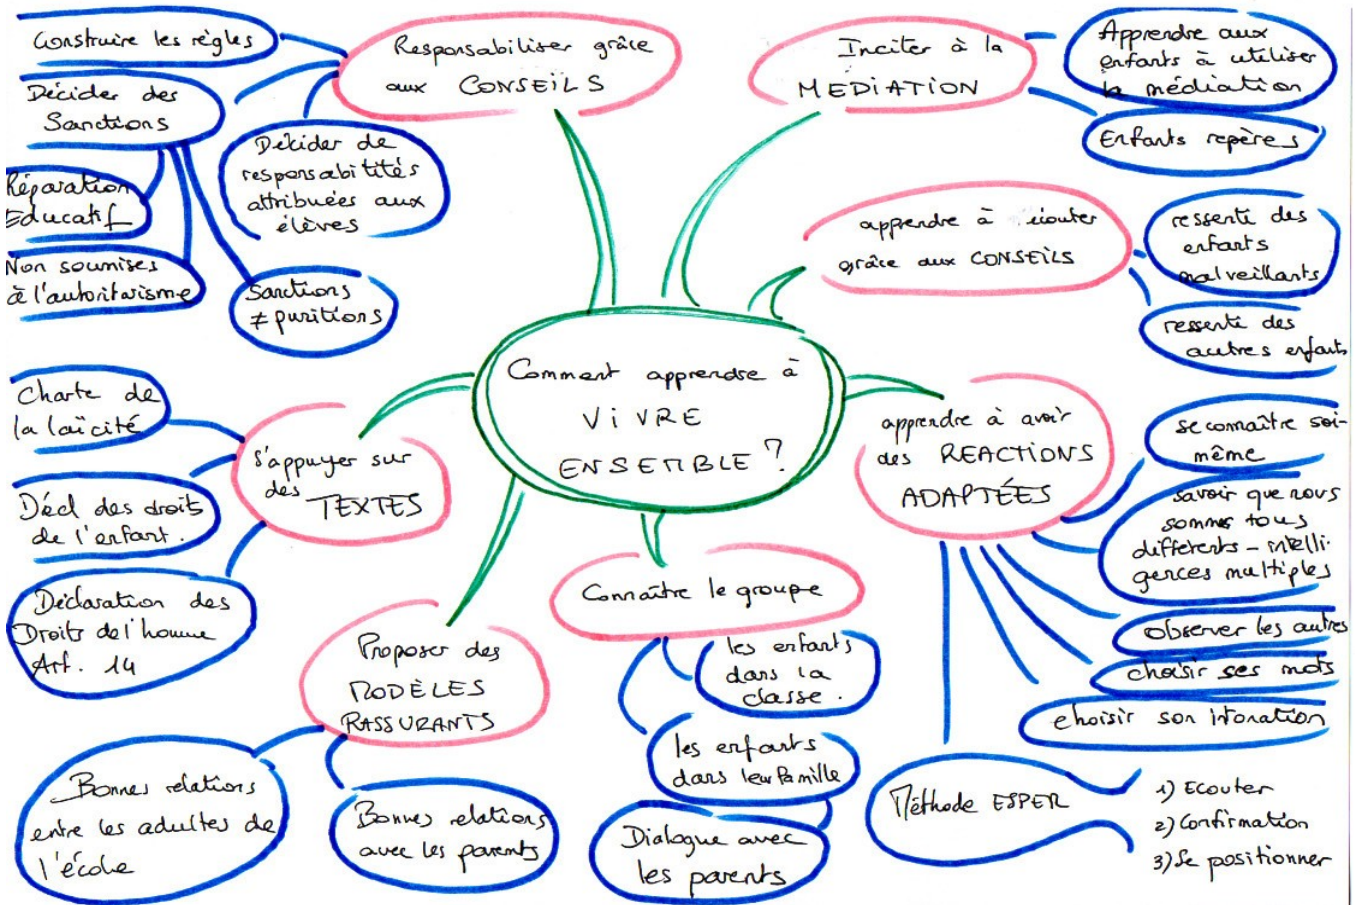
Comment apprendre à VIVRE ENSEMBLE ?

Responsabiliser grâce aux CONSEILS

Construire les règles

Décider des Sanctions

Réparation Educatif

Non soumises à l'autoritarisme

Sanctions ≠ punitions

Décider de responsabilités attribuées aux élèves

Inciter à la MEDIATION

Apprendre aux enfants à utiliser la médiation

Enfants repères

apprendre à écouter grâce aux CONSEILS

ressenti des enfants malveillants

ressenti des autres enfants

apprendre à avoir des REACTIONS ADAPTÉES

Se connaître soi-même

savoir que nous sommes tous différents - intelligences multiples

observer les autres

choisir ses mots

choisir son intonation

Méthode ESPER

1) Ecouter
2) Confirmation
3) Se positionner

Connaître le groupe

les enfants dans la classe.

les enfants dans leur famille

Dialogue avec les parents

Proposer des MODÈLES RASSURANTS

Bonnes relations avec les parents

Bonnes relations entre les adultes de l'école

s'appuyer sur des TEXTES

Charte de la laïcité

Décl des droits de l'enfant.

Déclaration des Droits de l'homme Art. 14